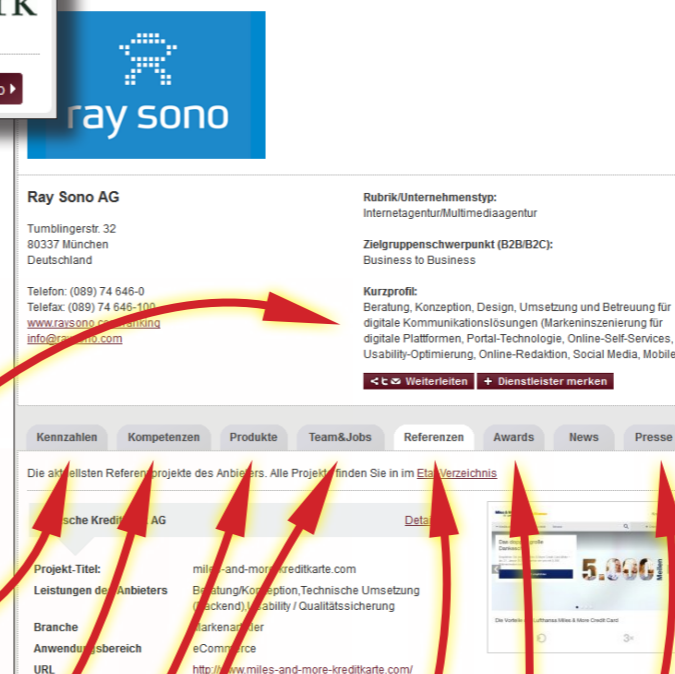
ray sono

Ray Sono AG

Tumblingerstr. 32
80337 München
Deutschland

Telefon: (089) 74 646-0
Telefax: (089) 74 646-100
www.raysono.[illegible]
info@ra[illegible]ono.com

Rubrik/Unternehmenstyp:
Internetagentur/Multimediaagentur

Zielgruppenschwerpunkt (B2B/B2C):
Business to Business

Kurzprofil:
Beratung, Konzeption, Design, Umsetzung und Betreuung für digitale Kommunikationslösungen (Markeninszenierung für digitale Plattformen, Portal-Technologie, Online-Self-Services, Usability-Optimierung, Online-Redaktion, Social Media, Mobile

Weiterleiten
+ Dienstleister merken

Kennzahlen
Kompetenzen
Produkte
Team&Jobs
Referenzen
Awards
News
Presse

Die ak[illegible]ellsten Referen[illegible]projekte des Anbieters. Alle Projekt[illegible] finden Sie in im Eta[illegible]-Verzeichnis

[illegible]sche Kredit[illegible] AG
Deta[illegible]

Projekt-Titel: mil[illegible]-and-more-kreditkarte.com
Leistungen de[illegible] Anbieters: B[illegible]ratung/Konzeption,Technische Umsetzung (Backend),Usability / Qualitätssicherung
Branche: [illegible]arkenartikler
Anwendu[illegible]sbereich: eCommerce
URL: http://www.miles-and-more-kreditkarte.com/

5.000 Meilen
Die Vorteile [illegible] Lufthansa Miles & More Credit Card